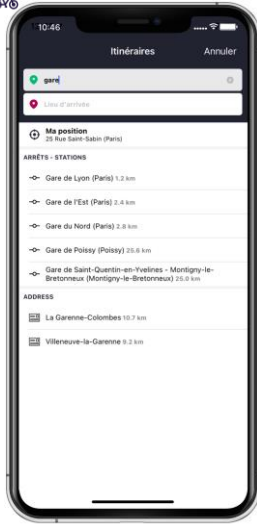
10:46

Itinéraires Annuler

gare

Lieu d'arrivée

Ma position
25 Rue Saint-Sabin (Paris)

ARRÊTS - STATIONS

Gare de Lyon (Paris) 1.2 km

Gare de l'Est (Paris) 2.4 km

Gare du Nord (Paris) 2.8 km

Gare de Poissy (Poissy) 25.6 km

Gare de Saint-Quentin-en-Yvelines - Montigny-le-Bretonneux (Montigny-le-Bretonneux) 25.0 km

ADDRESS

La Garenne-Colombes 10.7 km

Villeneuve-la-Garenne 9.2 km